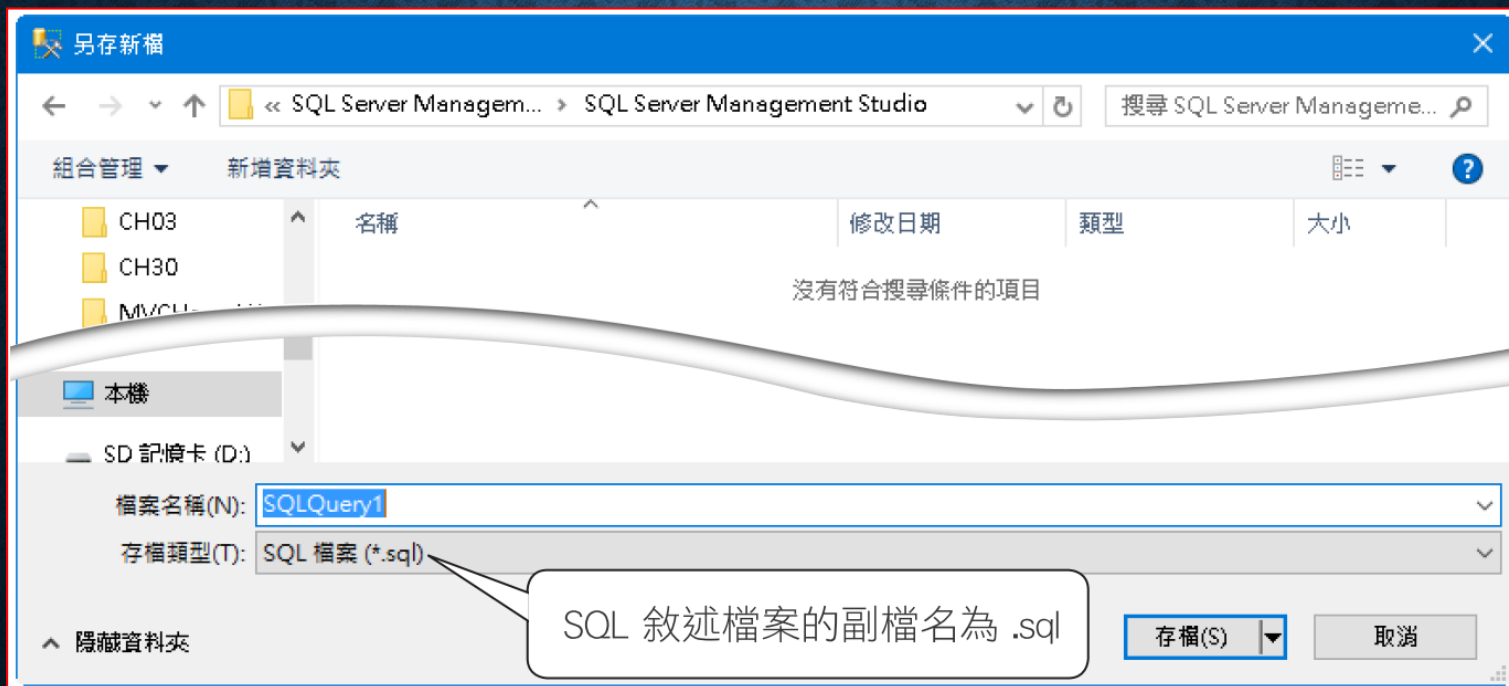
另存新檔

« SQL Server Managem... › SQL Server Management Studio

搜尋 SQL Server Manageme...

組合管理 ▾ 新增資料夾

CH03
CH30
MVCH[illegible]

本機

SD 記憶卡 (D:)

| 名稱 | 修改日期 | 類型 | 大小 |
|---|---|---|---|

沒有符合搜尋條件的項目

檔案名稱(N): SQLQuery1

存檔類型(T): SQL 檔案 (*.sql)

SQL 敘述檔案的副檔名為 .sql

隱藏資料夾

存檔(S)

取消